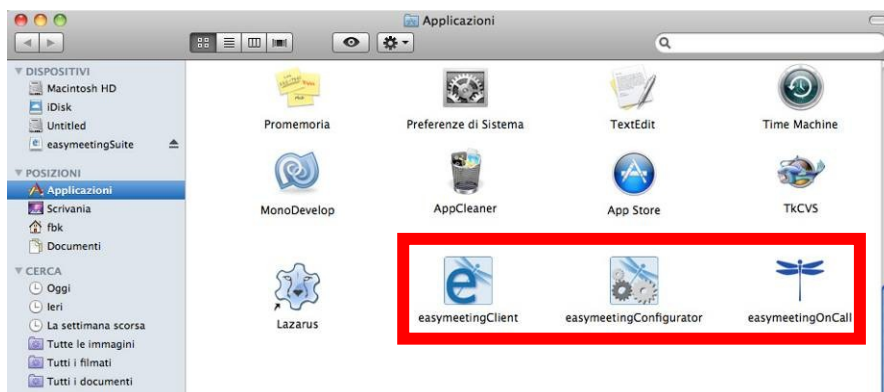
Applicazioni

DISPOSITIVI
Macintosh HD
iDisk
Untitled
easymeetingSuite

POSIZIONI
Applicazioni
Scrivania
fbk
Documenti

CERCA
Oggi
Ieri
La settimana scorsa
Tutte le immagini
Tutti i filmati
Tutti i documenti

Promemoria
Preferenze di Sistema
TextEdit
Time Machine
MonoDevelop
AppCleaner
App Store
TkCVS
Lazarus
easymeetingClient
easymeetingConfigurator
easymeetingOnCall